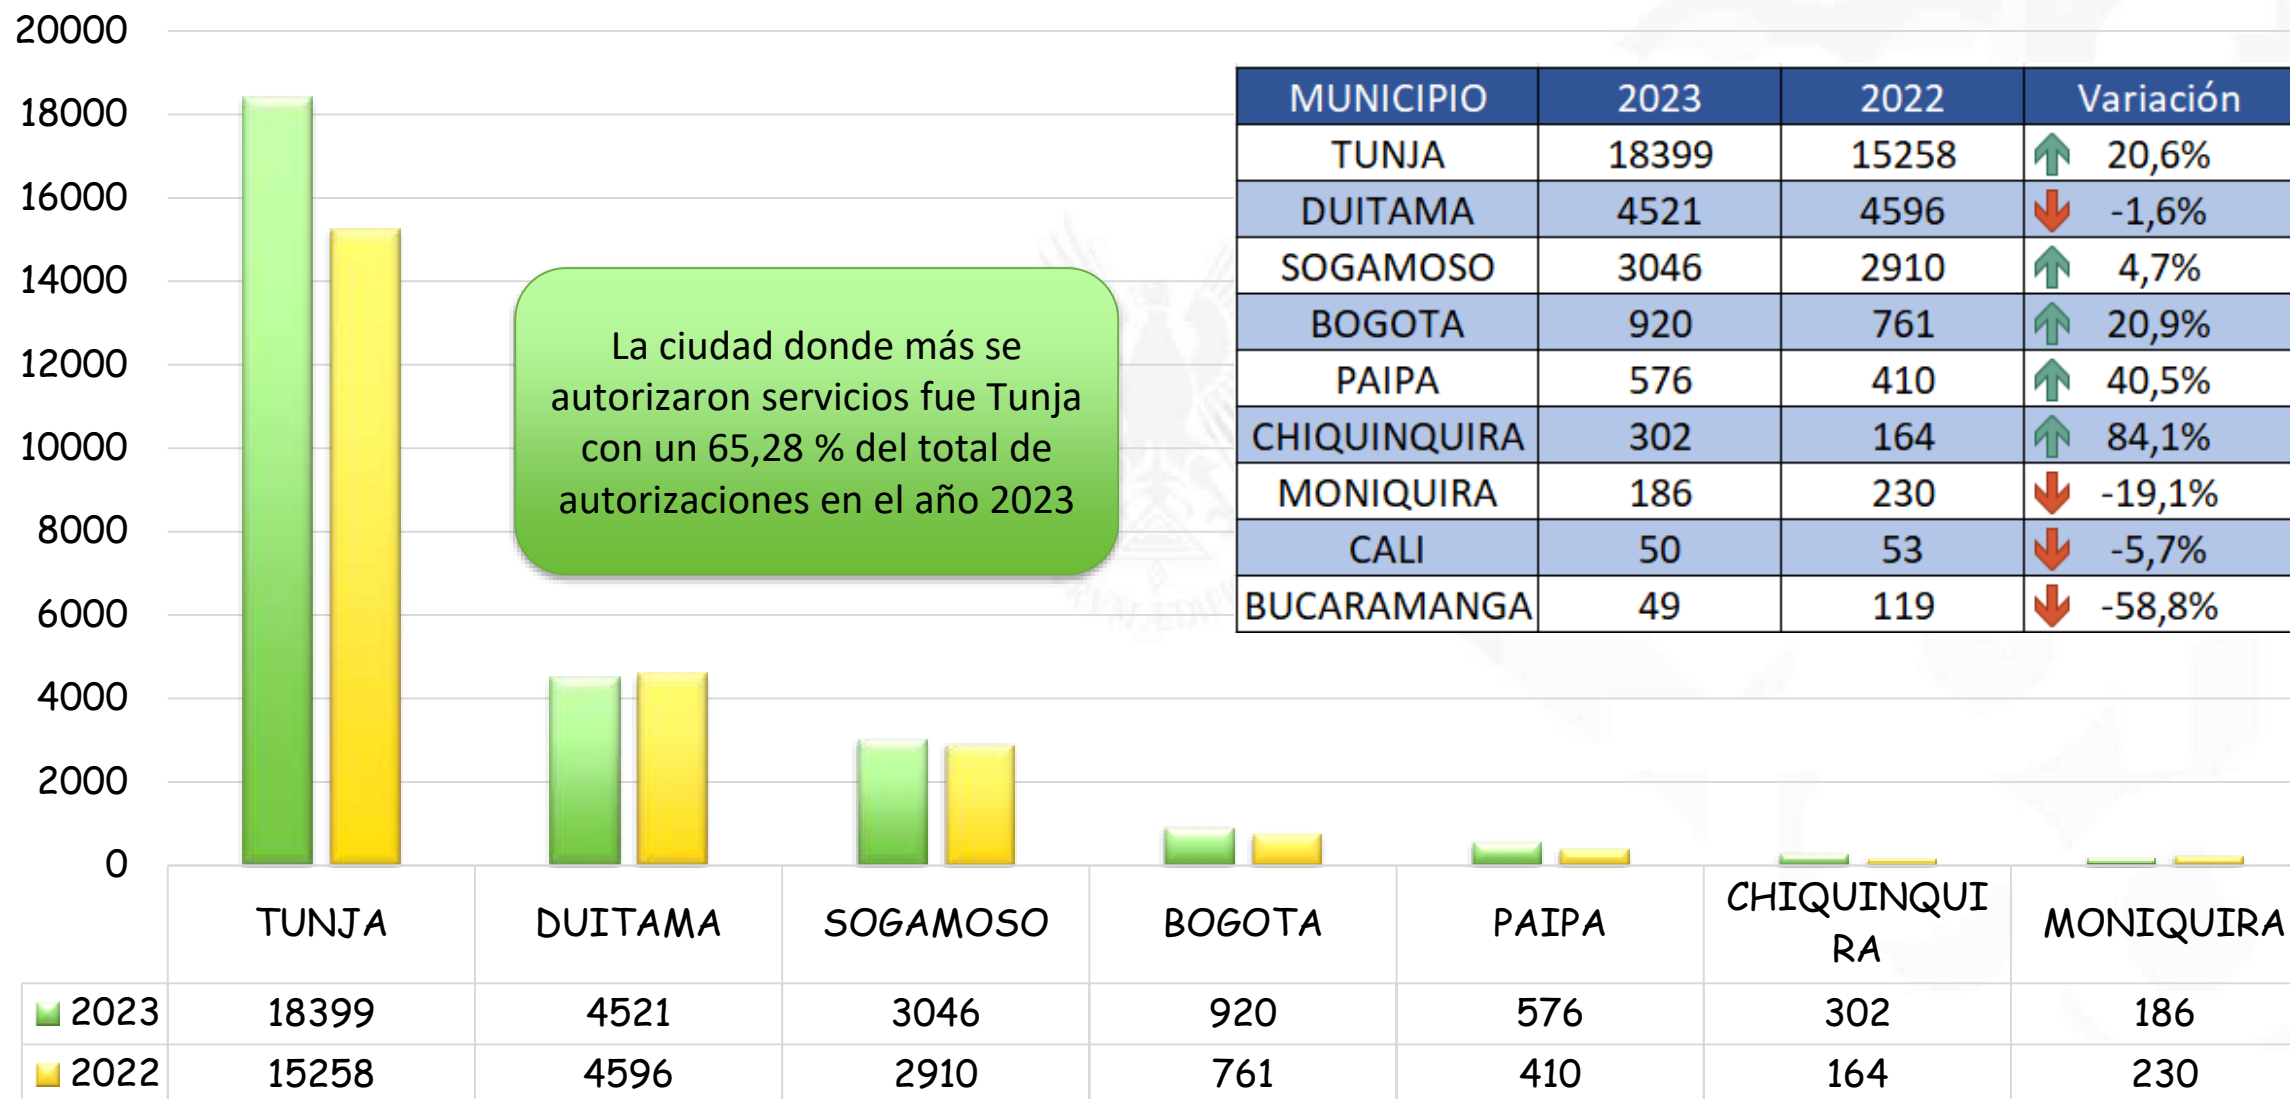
20000
18000
16000
14000
12000
10000
8000
6000
4000
2000
0

La ciudad donde más se autorizaron servicios fue Tunja con un 65,28 % del total de autorizaciones en el año 2023

| MUNICIPIO | 2023 | 2022 | Variación |
|---|---|---|---|
| TUNJA | 18399 | 15258 | 20,6% |
| DUITAMA | 4521 | 4596 | -1,6% |
| SOGAMOSO | 3046 | 2910 | 4,7% |
| BOGOTA | 920 | 761 | 20,9% |
| PAIPA | 576 | 410 | 40,5% |
| CHIQUINQUIRA | 302 | 164 | 84,1% |
| MONIQUIRA | 186 | 230 | -19,1% |
| CALI | 50 | 53 | -5,7% |
| BUCARAMANGA | 49 | 119 | -58,8% |

| | TUNJA | DUITAMA | SOGAMOSO | BOGOTA | PAIPA | CHIQUINQUIRA | MONIQUIRA |
|---|---|---|---|---|---|---|---|
| 2023 | 18399 | 4521 | 3046 | 920 | 576 | 302 | 186 |
| 2022 | 15258 | 4596 | 2910 | 761 | 410 | 164 | 230 |